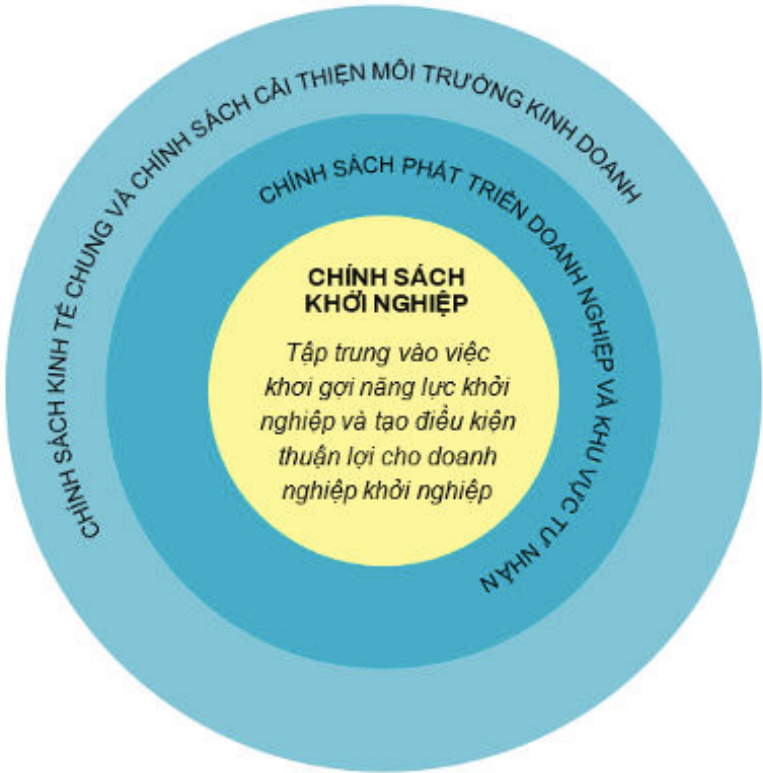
CHÍNH SÁCH KINH TẾ CHUNG VÀ CHÍNH SÁCH CẢI THIỆN MÔI TRƯỜNG KINH DOANH

CHÍNH SÁCH PHÁT TRIỂN DOANH NGHIỆP VÀ KHU VỰC TƯ NHÂN

CHÍNH SÁCH KHỞI NGHIỆP

Tập trung vào việc khơi gợi năng lực khởi nghiệp và tạo điều kiện thuận lợi cho doanh nghiệp khởi nghiệp